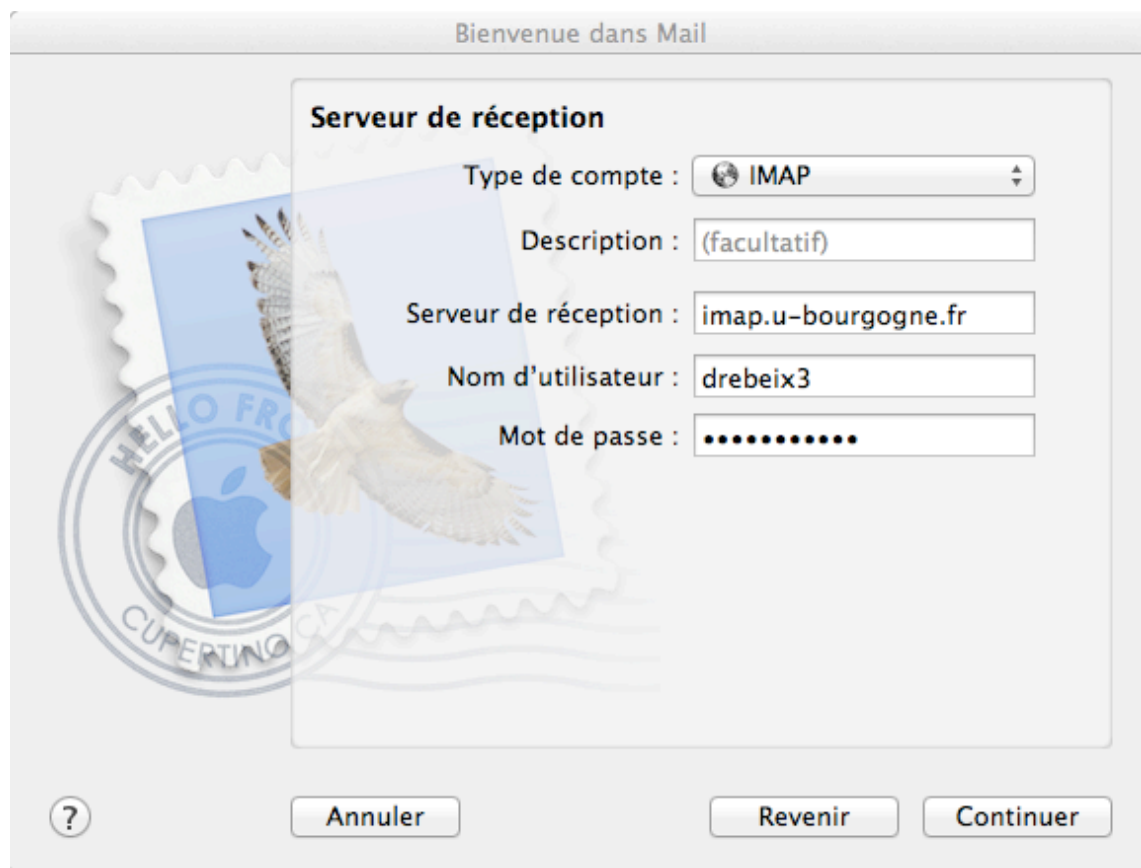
Bienvenue dans Mail

HELLO FRO
CUPERTINO CA

Serveur de réception

Type de compte : IMAP

Description : (facultatif)

Serveur de réception : imap.u-bourgogne.fr

Nom d'utilisateur : drebeix3

Mot de passe : •••••••••••

?

Annuler

Revenir

Continuer